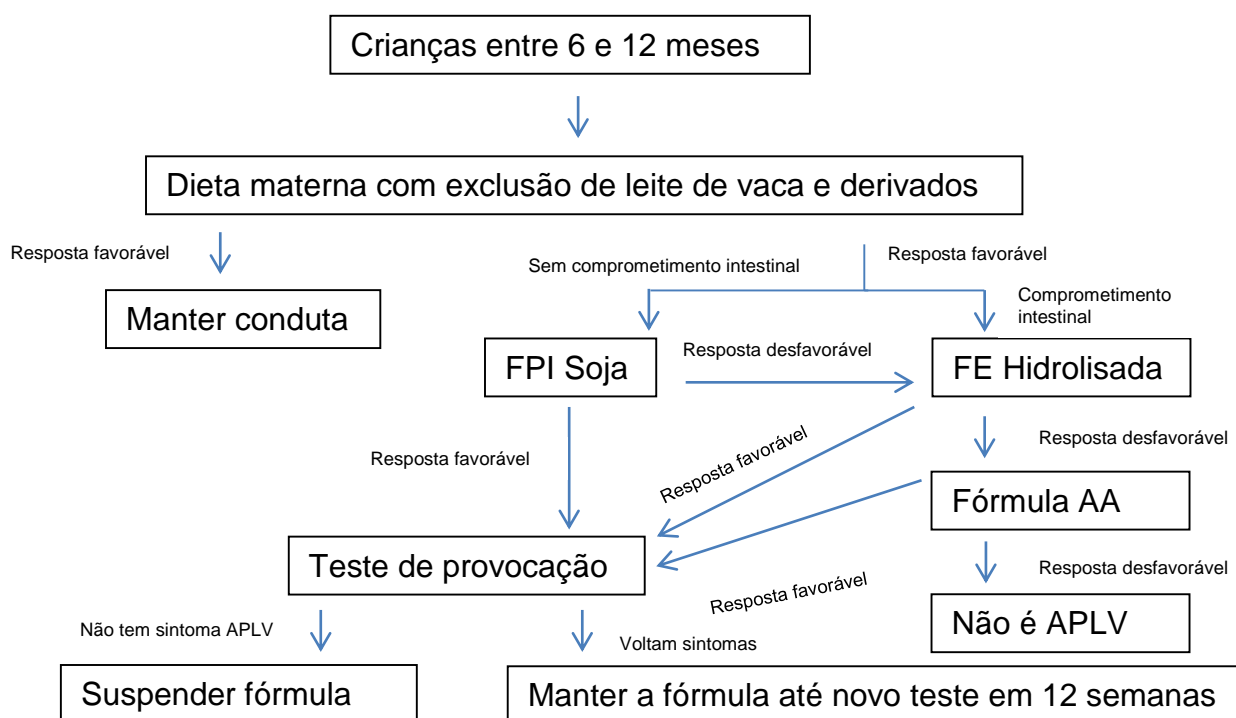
Crianças entre 6 e 12 meses

Dieta materna com exclusão de leite de vaca e derivados

Resposta favorável

Manter conduta

Sem comprometimento intestinal

Resposta favorável

Comprometimento intestinal

FPI Soja

Resposta desfavorável

FE Hidrolisada

Resposta favorável

Resposta desfavorável

Resposta favorável

Fórmula AA

Teste de provocação

Resposta favorável

Resposta desfavorável

Não é APLV

Não tem sintoma APLV

Voltam sintomas

Suspender fórmula

Manter a fórmula até novo teste em 12 semanas